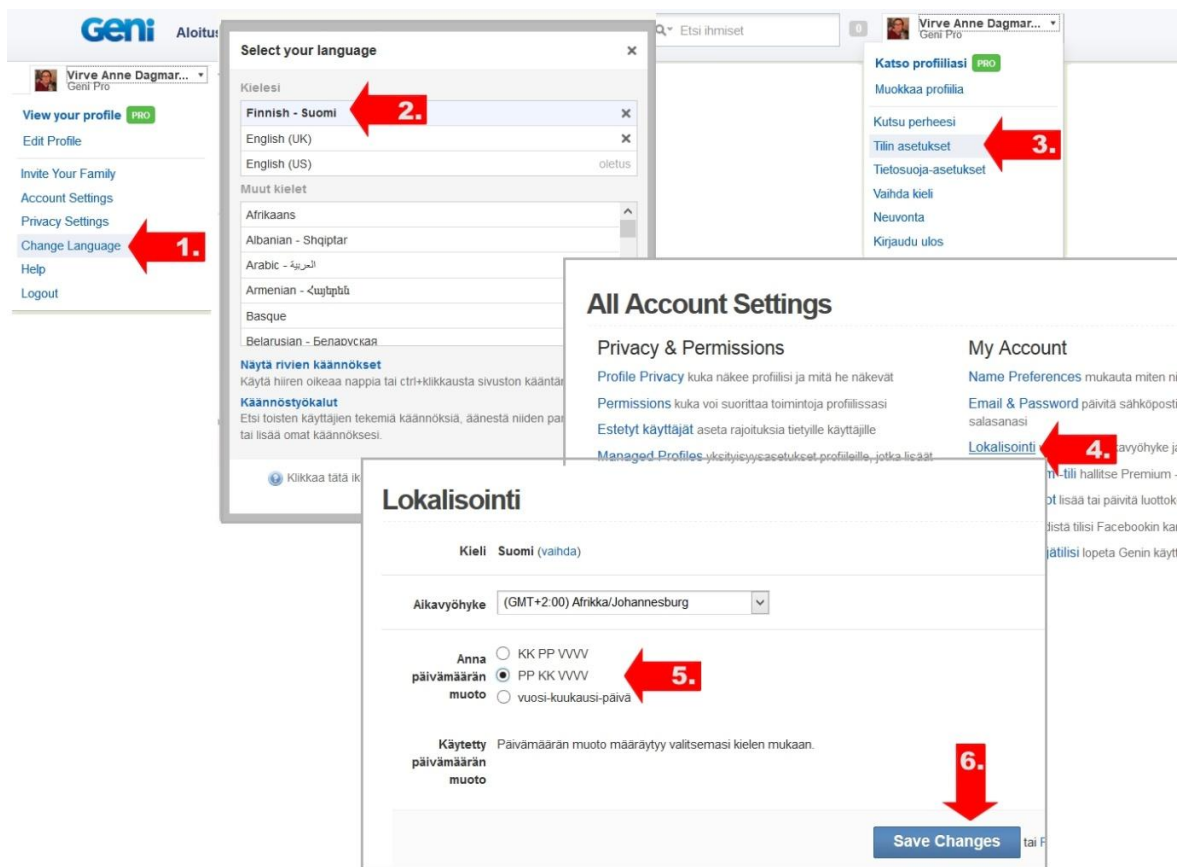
Geni Aloitus

Virve Anne Dagmar...
Geni Pro

View your profile PRO
Edit Profile
Invite Your Family
Account Settings
Privacy Settings
Change Language
Help
Logout

1.

Select your language ×

Kielesi
Finnish - Suomi ×
English (UK) ×
English (US) oletus

Muut kielet
Afrikaans
Albanian - Shqiptar
Arabic - العربية
Armenian - Հայերեն
Basque
Belarusian - Беларуская

2.

Näytä rivien käännökset
Käytä hiiren oikeaa nappia tai ctrl+klikkausta sivuston kääntä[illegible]

Käännöstyökalut
Etsi toisten käyttäjien tekemiä käännöksiä, äänestä niiden par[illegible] tai lisää omat käännöksesi.

Klikkaa tätä ik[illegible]

Etsi ihmiset
0
Virve Anne Dagmar...
Geni Pro

Katso profiiliasi PRO
Muokkaa profiilia
Kutsu perheesi
Tilin asetukset
Tietosuoja-asetukset
Vaihda kieli
Neuvonta
Kirjaudu ulos

3.

All Account Settings

Privacy & Permissions
Profile Privacy kuka näkee profiilisi ja mitä he näkevät
Permissions kuka voi suorittaa toimintoja profiilissasi
Estetyt käyttäjät aseta rajoituksia tietyille käyttäjille
Managed Profiles yksityisyysasetukset profiileille, jotka lisäät

My Account
Name Preferences mukauta miten ni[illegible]
Email & Password päivitä sähköposti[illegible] salasanasi
Lokalisointi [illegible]avyöhyke ja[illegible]
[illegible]m-tili hallitse Premium -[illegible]
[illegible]ot lisää tai päivitä luottok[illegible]
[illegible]distä tilisi Facebookin ka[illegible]
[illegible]jätilisi lopeta Genin käyt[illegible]

4.

Lokalisointi

Kieli Suomi (vaihda)

Aikavyöhyke (GMT+2:00) Afrikka/Johannesburg

Anna päivämäärän muoto
KK PP VVVV
PP KK VVVV
vuosi-kuukausi-päivä

5.

Käytetty päivämäärän muoto Päivämäärän muoto määräytyy valitsemasi kielen mukaan.

6.

Save Changes tai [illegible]